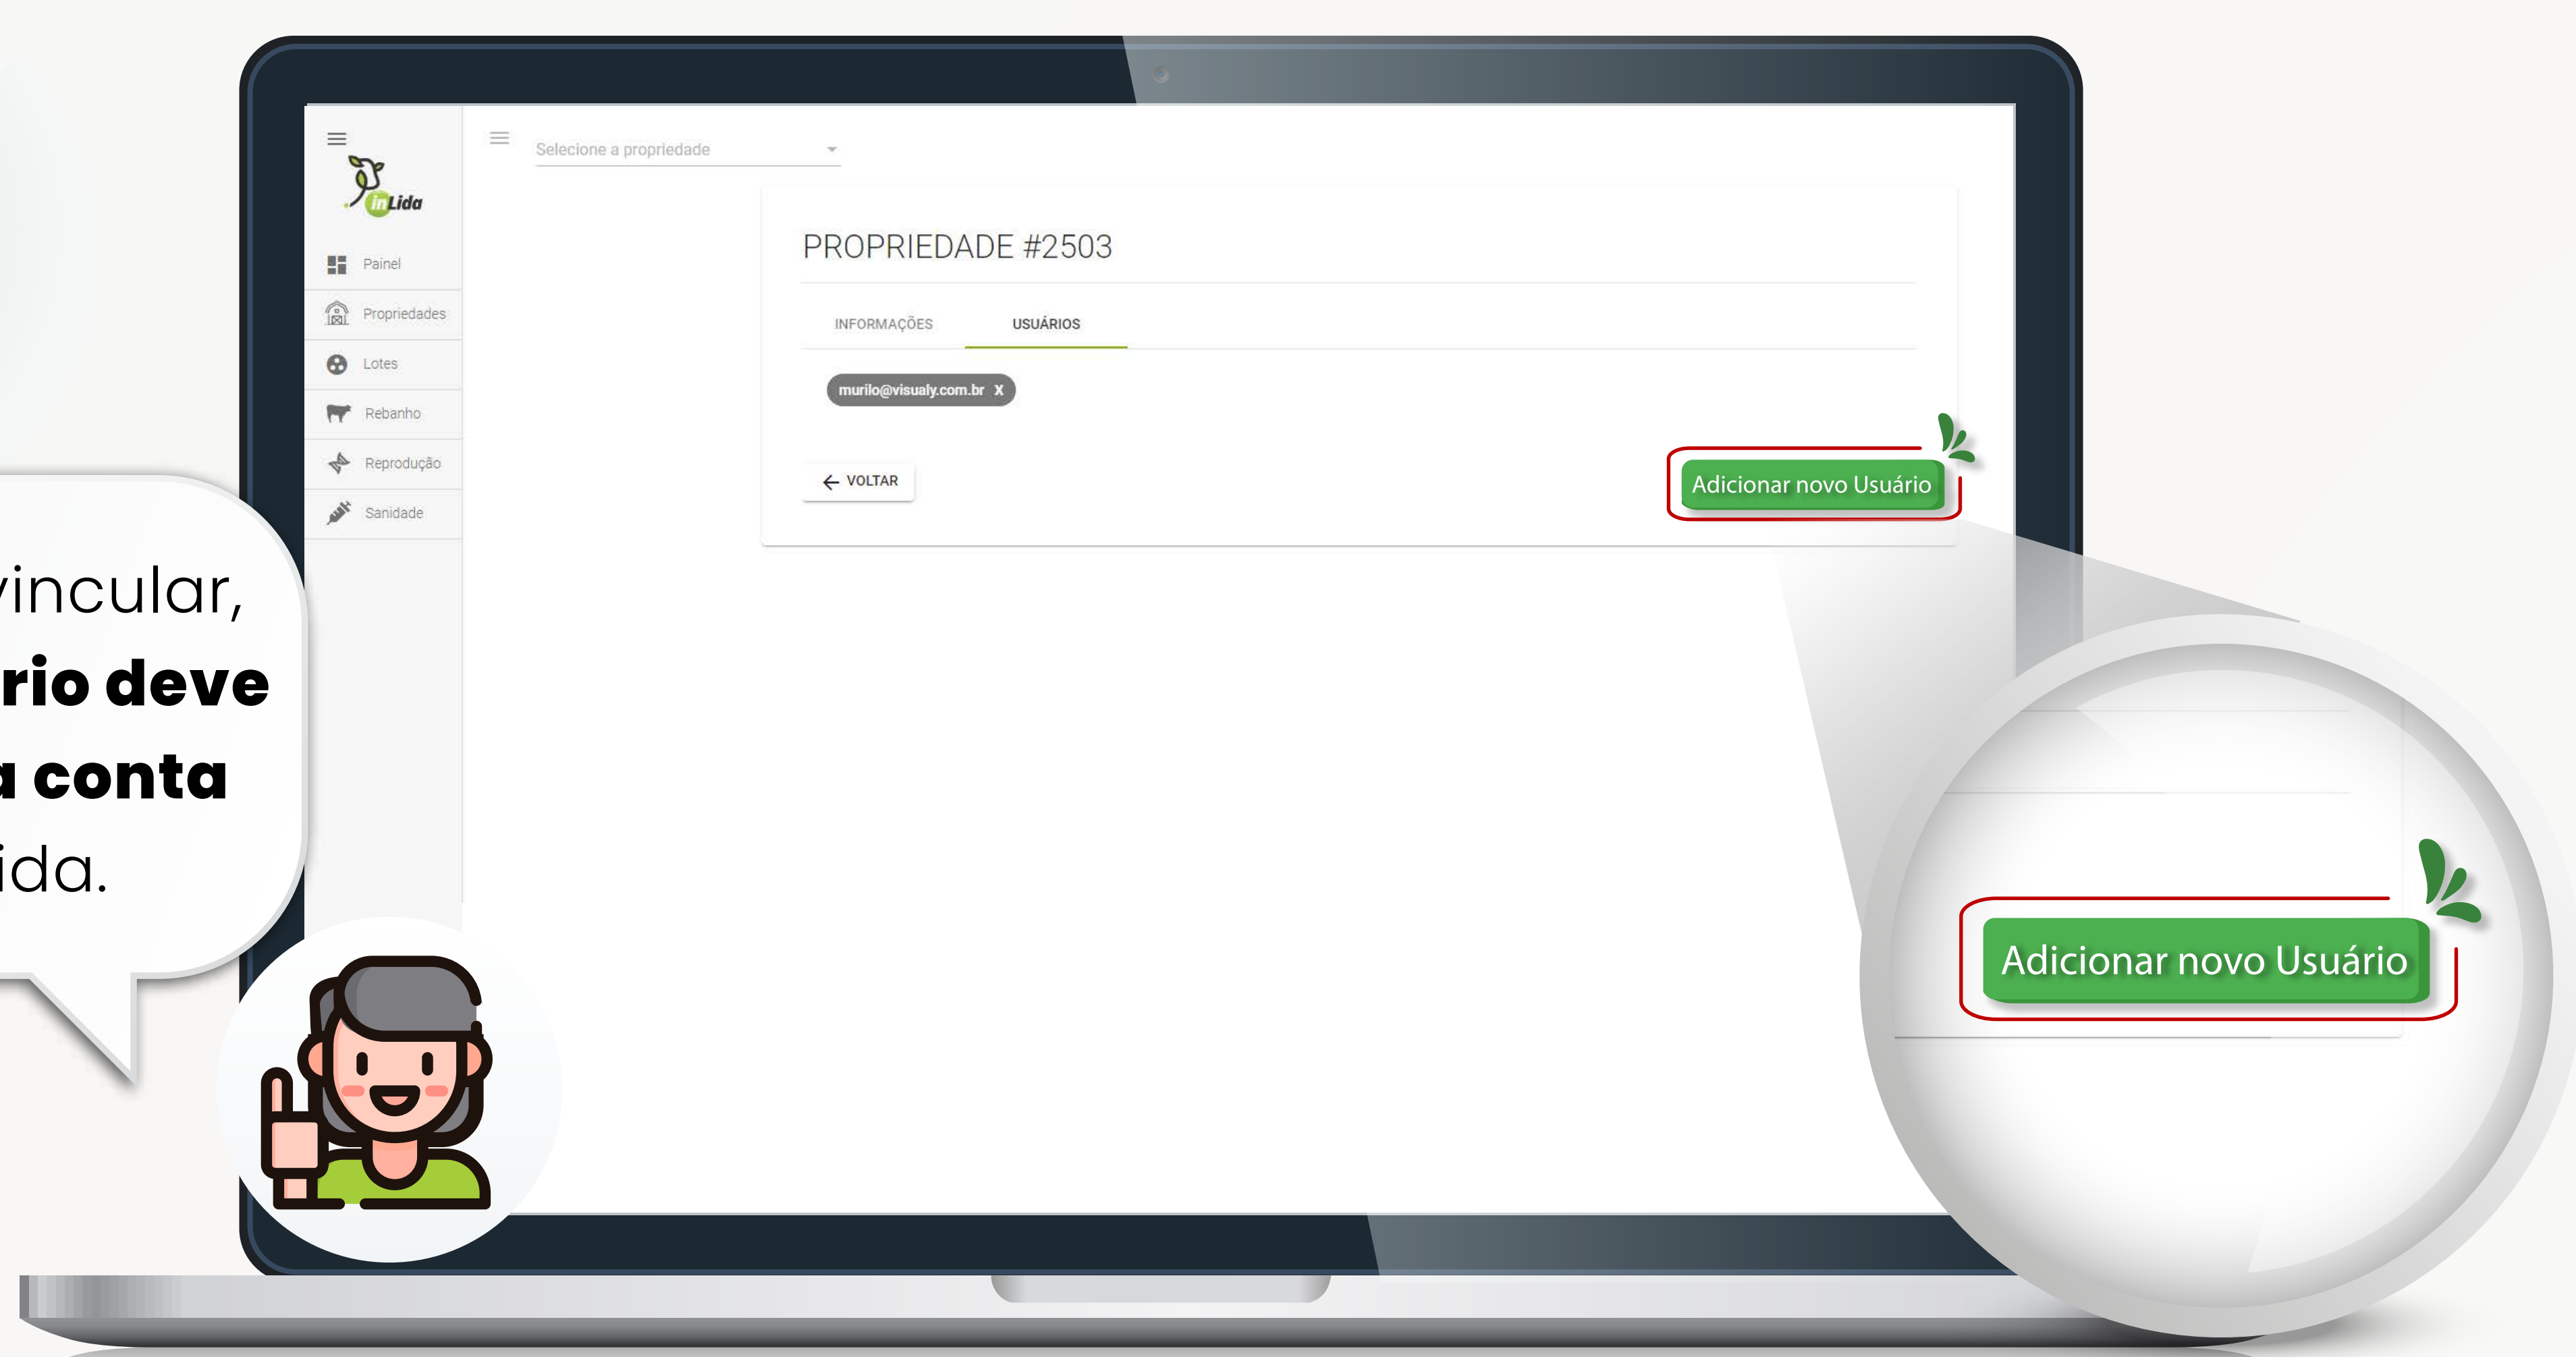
vincular,
rio deve
a conta
ida.

inLida

Painel
Propriedades
Lotes
Rebanho
Reprodução
Sanidade

Selecione a propriedade

PROPRIEDADE #2503

INFORMAÇÕES
USUÁRIOS

murilo@visualy.com.br X

VOLTAR

Adicionar novo Usuário

Adicionar novo Usuário